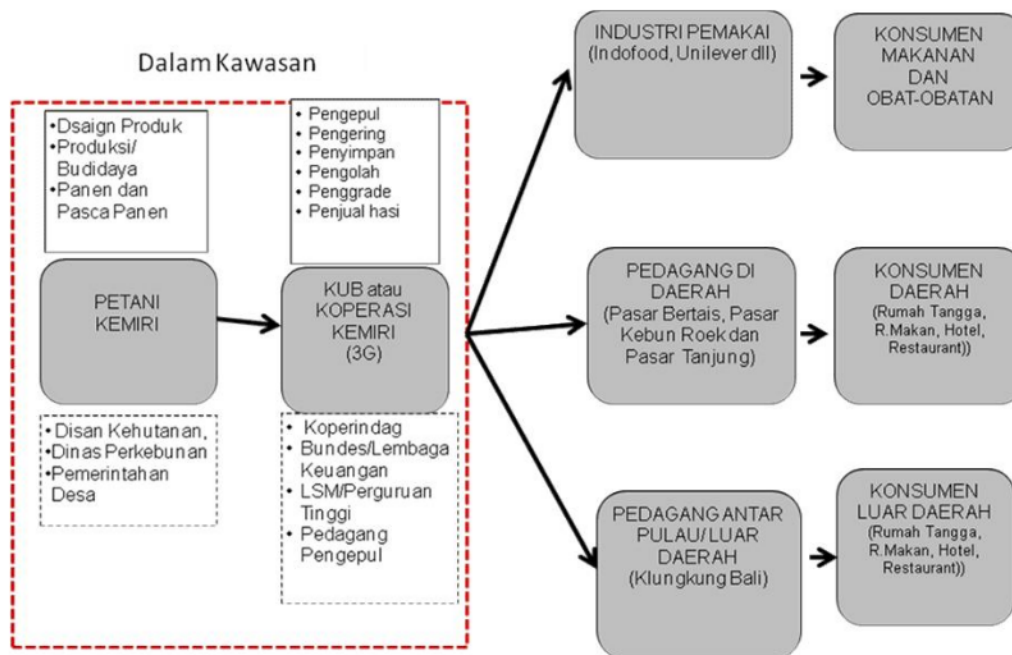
Dalam Kawasan

•Dsaign Produk
•Produksi/ Budidaya
•Panen dan Pasca Panen

PETANI KEMIRI

•Disan Kehutanan,
•Dinas Perkebunan
•Pemerintahan Desa

• Pengepul
• Pengering
• Penyimpan
• Pengolah
• Penggrade
• Penjual hasi

KUB atau KOPERASI KEMIRI (3G)

• Koperindag
• Bundes/Lembaga Keuangan
• LSM/Perguruan Tinggi
• Pedagang Pengepul

INDUSTRI PEMAKAI (Indofood, Unilever dll)

KONSUMEN MAKANAN DAN OBAT-OBATAN

PEDAGANG DI DAERAH (Pasar Bertais, Pasar Kebun Roek dan Pasar Tanjung)

KONSUMEN DAERAH (Rumah Tangga, R.Makan, Hotel, Restaurant))

PEDAGANG ANTAR PULAU/ LUAR DAERAH (Klungkung Bali)

KONSUMEN LUAR DAERAH (Rumah Tangga, R.Makan, Hotel, Restaurant))